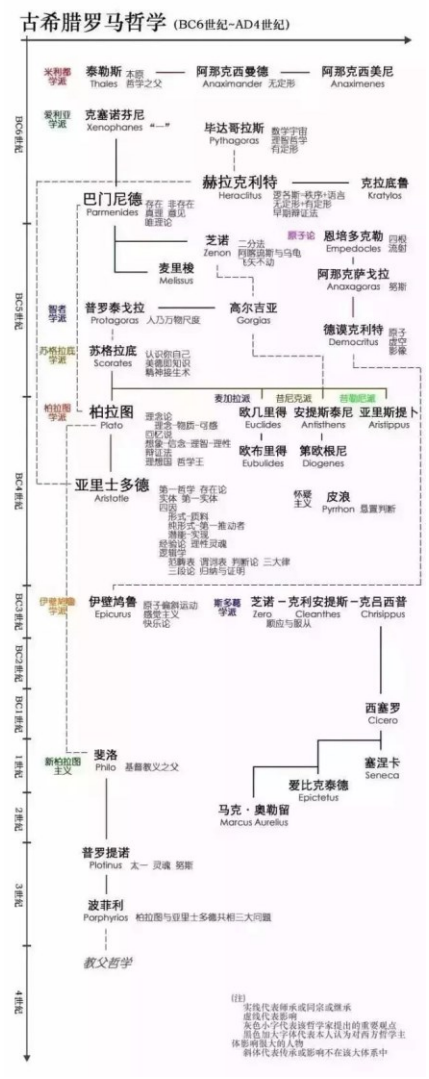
古希腊罗马哲学 (BC6世纪~AD4世纪)

BC6世纪

米利都学派

泰勒斯 Thales 本原 哲学之父

阿那克西曼德 Anaximander 无定形

阿那克西美尼 Anaximenes

爱利亚学派

克塞诺芬尼 Xenophanes "一"

毕达哥拉斯 Pythagoras 数学宇宙 理数哲学 有定形

赫拉克利特 Heraclitus 逻各斯·秩序·语言 无定形·有定形 早期辩证法

克拉底鲁 Kratylos

巴门尼德 Parmenides 存在 非存在 真理 意见 唯理论

BC5世纪

芝诺 Zenon 二分法 阿基里斯与乌龟 飞矢不动

原子论

恩培多克勒 Empedocles 四根 流射

麦里梭 Melissus

阿那克萨戈拉 Anaxagoras 努斯

智者学派

普罗泰戈拉 Protagoras 人乃万物尺度

高尔吉亚 Gorgias

德谟克利特 Democritus 原子 虚空 影像

苏格拉底学派

苏格拉底 Socrates 认识你自己 美德即知识 精神接生术

麦加拉派

昔尼克派

昔勒尼派

柏拉图学派

柏拉图 Plato 理念论 理念·物质·引喻 四线喻 想象·信念·理智·理性 辩证法 理想国 哲学王

欧几里得 Euclides

安提斯泰尼 Antisthens

亚里斯提卜 Aristippus

BC4世纪

欧布里得 Eubulides

第欧根尼 Diogenes

亚里士多德 Aristotle 第一哲学 存在论 实体 第一实体 四因 形式·质料 纯形式·第一推动者 潜能·实现 经验论 理性灵魂 逻辑学 范畴表 谓词表 判断论 三大律 三段论 归纳与证明

怀疑主义

皮浪 Pyrrhon 悬置判断

BC3世纪

伊壁鸠鲁学派

伊壁鸠鲁 Epicurus 原子偏斜运动 感觉主义 快乐论

斯多葛学派

芝诺-克利安提斯-克吕西普 Zero Cleanthes Chrisippus 顺应与服从

BC2世纪

BC1世纪

西塞罗 Cicero

1世纪

新柏拉图主义

斐洛 Philo 基督教义之父

塞涅卡 Seneca

爱比克泰德 Epictetus

2世纪

马克·奥勒留 Marcus Aurelius

普罗提诺 Plotinus 太一 灵魂 努斯

3世纪

波菲利 Porphyrios 柏拉图与亚里士多德共相三大问题

教父哲学

4世纪

(注)
实线代表师承或同宗或继承
虚线代表影响
灰色小字代表该哲学家提出的重要观点
黑色加大字体代表本人认为对西方哲学主体影响很大的人物
斜体代表传承或影响不在该大体系中